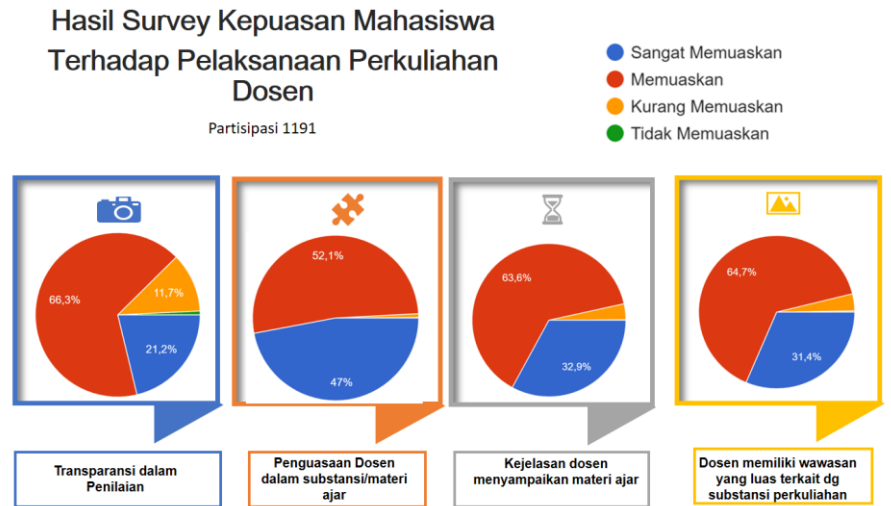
Hasil Survey Kepuasan Mahasiswa Terhadap Pelaksanaan Perkuliahan Dosen

Partisipasi 1191

Sangat Memuaskan
Memuaskan
Kurang Memuaskan
Tidak Memuaskan

66,3%
11,7%
21,2%

Transparansi dalam Penilaian

52,1%
47%

Penguasaan Dosen dalam substansi/materi ajar

63,6%
32,9%

Kejelasan dosen menyampaikan materi ajar

64,7%
31,4%

Dosen memiliki wawasan yang luas terkait dg substansi perkuliahan